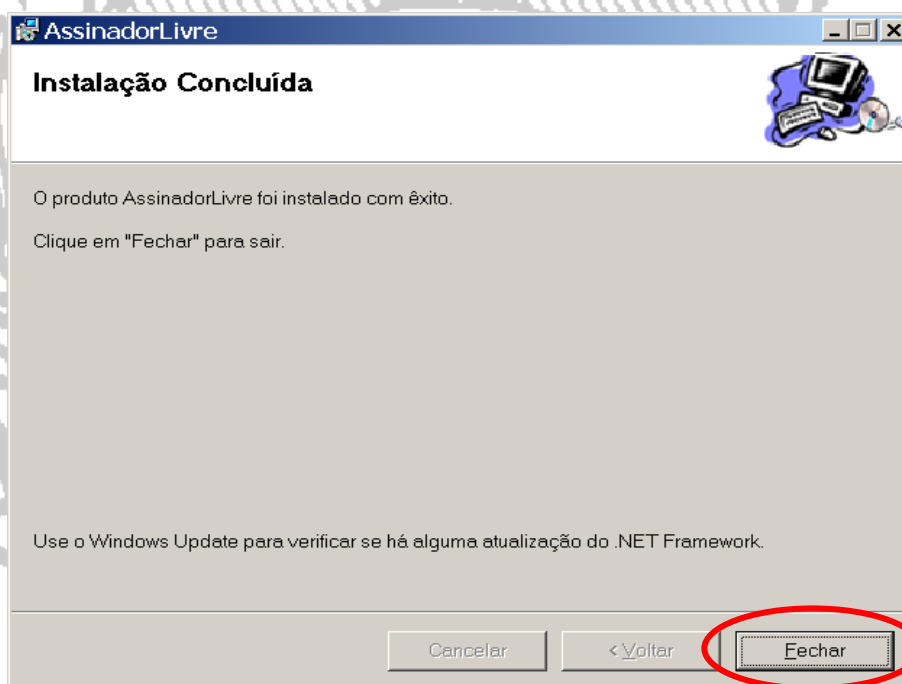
AssinadorLivre

Instalação Concluída

O produto AssinadorLivre foi instalado com êxito.

Clique em "Fechar" para sair.

Use o Windows Update para verificar se há alguma atualização do .NET Framework.

Cancelar

< Voltar

Fechar